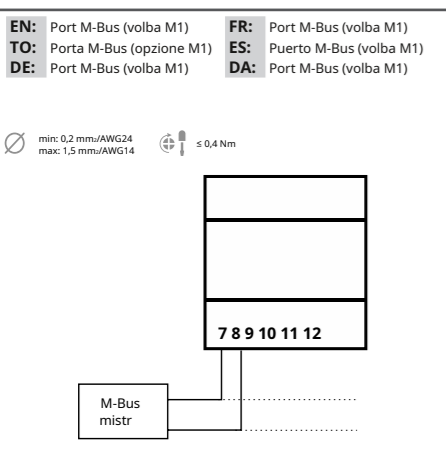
EN: Port M-Bus (volba M1)
TO: Porta M-Bus (opzione M1)
DE: Port M-Bus (volba M1)

FR: Port M-Bus (volba M1)
ES: Puerto M-Bus (volba M1)
DA: Port M-Bus (volba M1)

min: 0,2 mm²/AWG24
max: 1,5 mm²/AWG14

≤ 0,4 Nm

7 8 9 10 11 12

M-Bus mistr